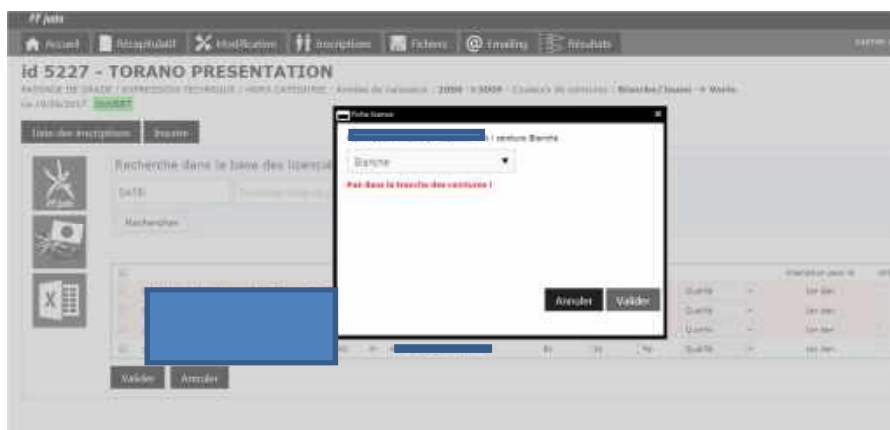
ff judo

Accueil | Récapitulatif | Modification | Inscriptions | Fichiers | Emailing | Résultats

id 5227 - TORANO PRESENTATION

PASSAGE DE GRADE / EXPRESSION TECHNIQUE / HORS CATEGORIE · Années de naissance : 2000 - ... · Couleurs de ceintures : Blanche/Jaune - ... Vert

Le 19/06/2017 OUVERT

Liste des inscriptions | Inscrire

Recherche dans le base des licenciés

Rechercher

Fiche licence

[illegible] ceinture Blanche

Blanche

Pas dans la tranche des ceintures !

Annuler | Valider

Qualité
Qualité
Qualité
Qualité

Valider | Annuler